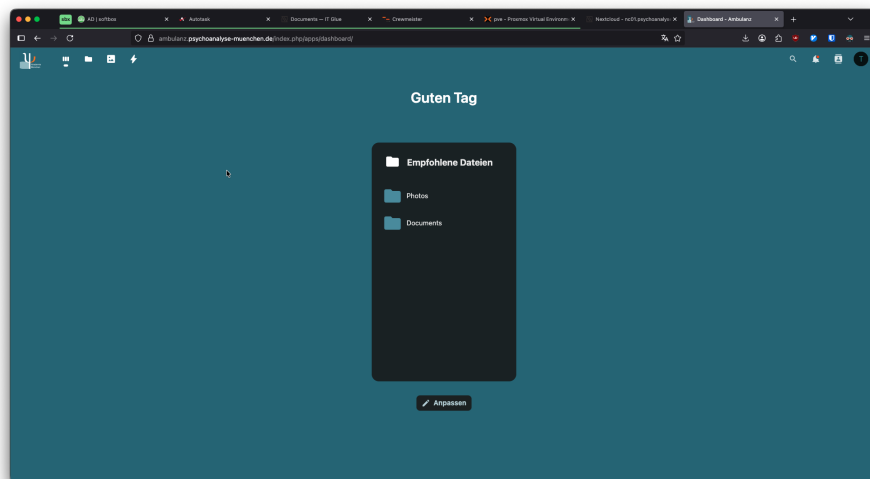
sbx AD | softbox
Autotask
Documents — IT Glue
Crewmeister
pve - Proxmox Virtual Environm
Nextcloud - nc01.psychoanalys
Dashboard - Ambulanz

ambulanz.psychoanalyse-muenchen.de/index.php/apps/dashboard/

Guten Tag

Empfohlene Dateien

Photos

Documents

Anpassen

T